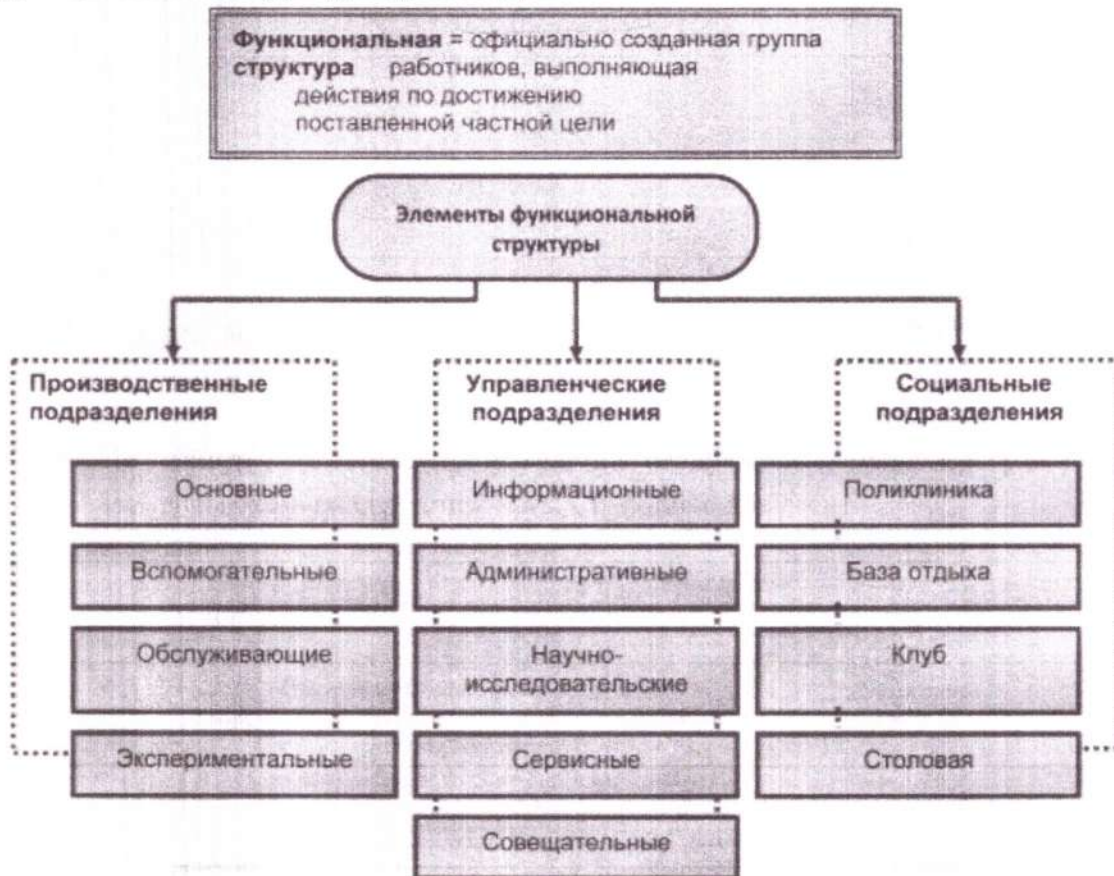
**Функциональная** = официально созданная группа
**структура** работников, выполняющая действия по достижению поставленной частной цели

Элементы функциональной структуры

Производственные подразделения

Основные

Вспомогательные

Обслуживающие

Экспериментальные

Управленческие подразделения

Информационные

Административные

Научно-исследовательские

Сервисные

Совещательные

Социальные подразделения

Поликлиника

База отдыха

Клуб

Столовая